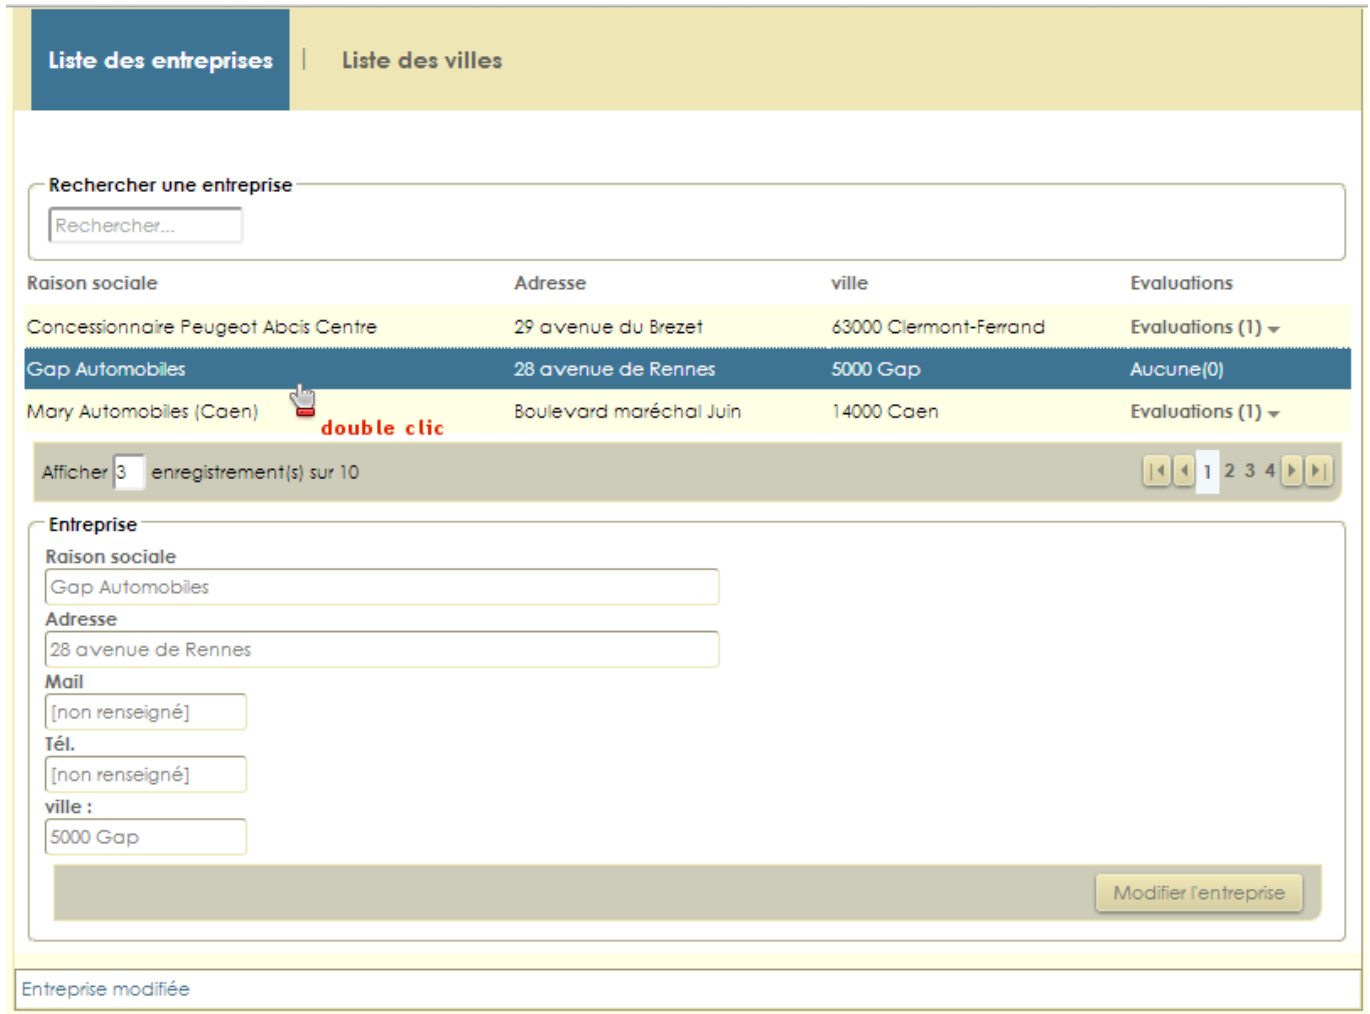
Liste des entreprises | Liste des villes

Rechercher une entreprise

Rechercher...

| Raison sociale | Adresse | ville | Evaluations |
|---|---|---|---|
| Concessionnaire Peugeot Abcis Centre | 29 avenue du Brezet | 63000 Clermont-Ferrand | Evaluations (1) |
| Gap Automobiles | 28 avenue de Rennes | 5000 Gap | Aucune(0) |
| Mary Automobiles (Caen) | Boulevard maréchal Juin | 14000 Caen | Evaluations (1) |

double clic

Afficher 3 enregistrement(s) sur 10

1 2 3 4

Entreprise

Raison sociale

Gap Automobiles

Adresse

28 avenue de Rennes

Mail

[non renseigné]

Tél.

[non renseigné]

ville :

5000 Gap

Modifier l'entreprise

Entreprise modifiée